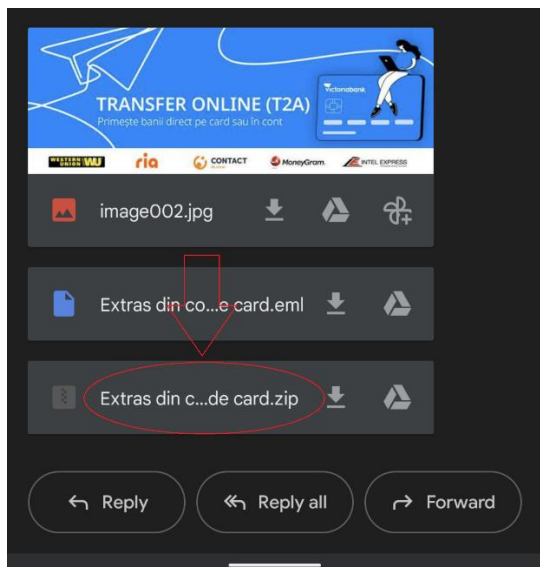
TRANSFER ONLINE (T2A)
Primește banii direct pe card sau în cont

victoriabank

WESTERN UNION WU ria CONTACT MoneyGram INTEL EXPRESS

image002.jpg

Extras din co...e card.eml

Extras din c...de card.zip

Reply

Reply all

Forward